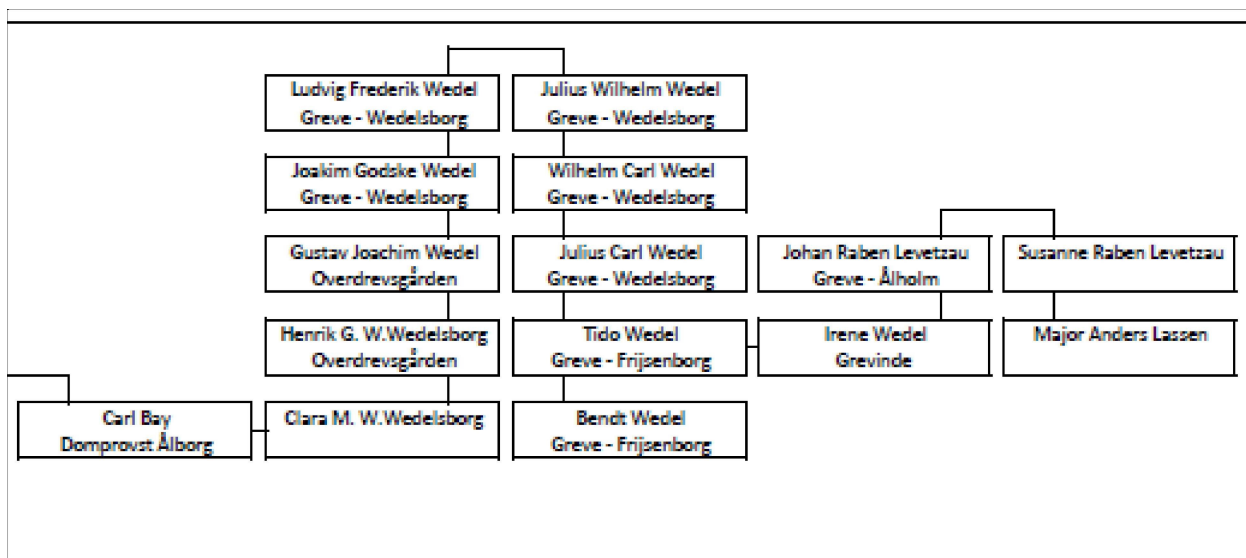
Ludvig Frederik Wedel
Greve - Wedelsborg

Joakim Godske Wedel
Greve - Wedelsborg

Gustav Joachim Wedel
Overdrevsgården

Henrik G. W.Wedelsborg
Overdrevsgården

Clara M. W.Wedelsborg

Carl Bay
Domprovst Ålborg

Julius Wilhelm Wedel
Greve - Wedelsborg

Wilhelm Carl Wedel
Greve - Wedelsborg

Julius Carl Wedel
Greve - Wedelsborg

Tido Wedel
Greve - Frijsenborg

Bendt Wedel
Greve - Frijsenborg

Johan Raben Levetzau
Greve - Ålholm

Irene Wedel
Grevinde

Susanne Raben Levetzau

Major Anders Lassen